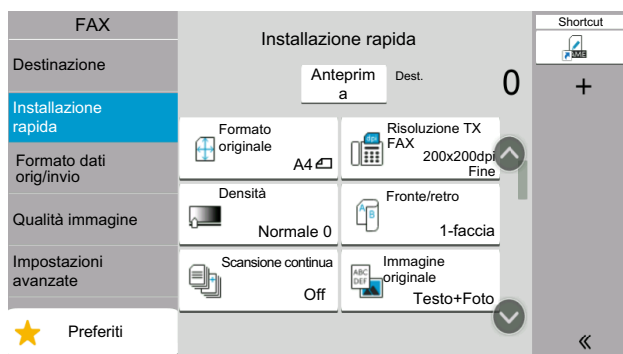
FAX

Destinazione

Installazione rapida

Formato dati orig/invio

Qualità immagine

Impostazioni avanzate

Preferiti

Installazione rapida

Anteprima

Dest.

0

Formato originale

A4

Risoluzione TX FAX

200x200dpi Fine

Densità

Normale 0

Fronte/retro

1-faccia

Scansione continua

Off

Immagine originale

Testo+Foto

Shortcut

+

«